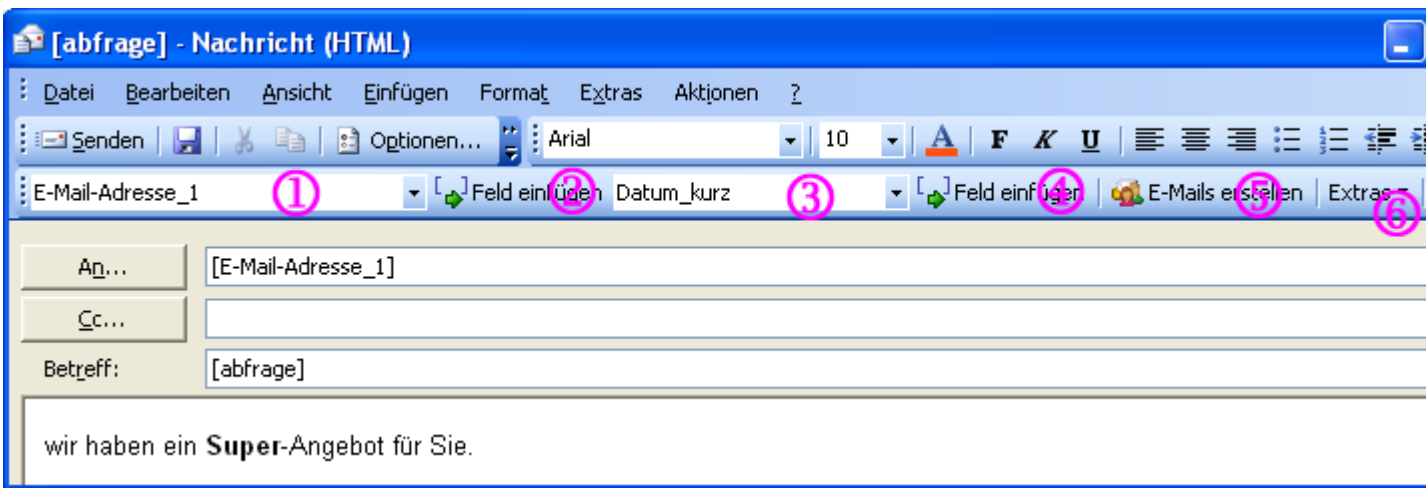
[abfrage] - Nachricht (HTML)

Datei Bearbeiten Ansicht Einfügen Format Extras Aktionen ?

Senden Optionen... Arial 10 A F K U

E-Mail-Adresse_1 ① Feld einfügen ② Datum_kurz ③ Feld einfügen ④ E-Mails erstellen ⑤ Extras ⑥

An... [E-Mail-Adresse_1]

Cc...

Betreff: [abfrage]

wir haben ein **Super**-Angebot für Sie.